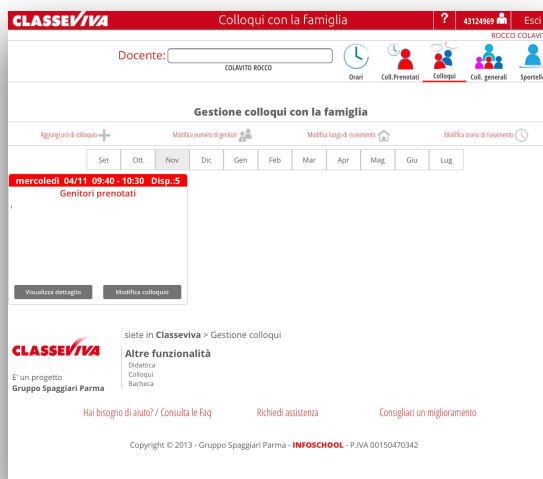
CLASSEVIVA

Colloqui con la famiglia

?

43124969

Esci

ROCCO COLAVIT

Docente:

COLAVITO ROCCO

Orari

Coll.Prenotati

Colloqui

Coll. generali

Sportell

Gestione colloqui con la famiglia

Aggiungi ora di colloquio

Modifica numero di genitori

Modifica luogo di ricevimento

Modifica orario di ricevimento

| Set | Ott | Nov | Dic | Gen | Feb | Mar | Apr | Mag | Giu | Lug |
|---|---|---|---|---|---|---|---|---|---|---|

mercoledì 04/11 09:40 - 10:30 Disp.:5

Genitori prenotati

Visualizza dettaglio

Modifica colloquio

siete in Classeviva > Gestione colloqui

CLASSEVIVA

E' un progetto
Gruppo Spaggiari Parma

Altre funzionalità

Didattica
Colloqui
Bacheca

Hai bisogno di aiuto? / Consulta le Faq

Richiedi assistenza

Consigliaci un miglioramento

Copyright © 2013 - Gruppo Spaggiari Parma - INFOSCHOOL - P.IVA 00150470342